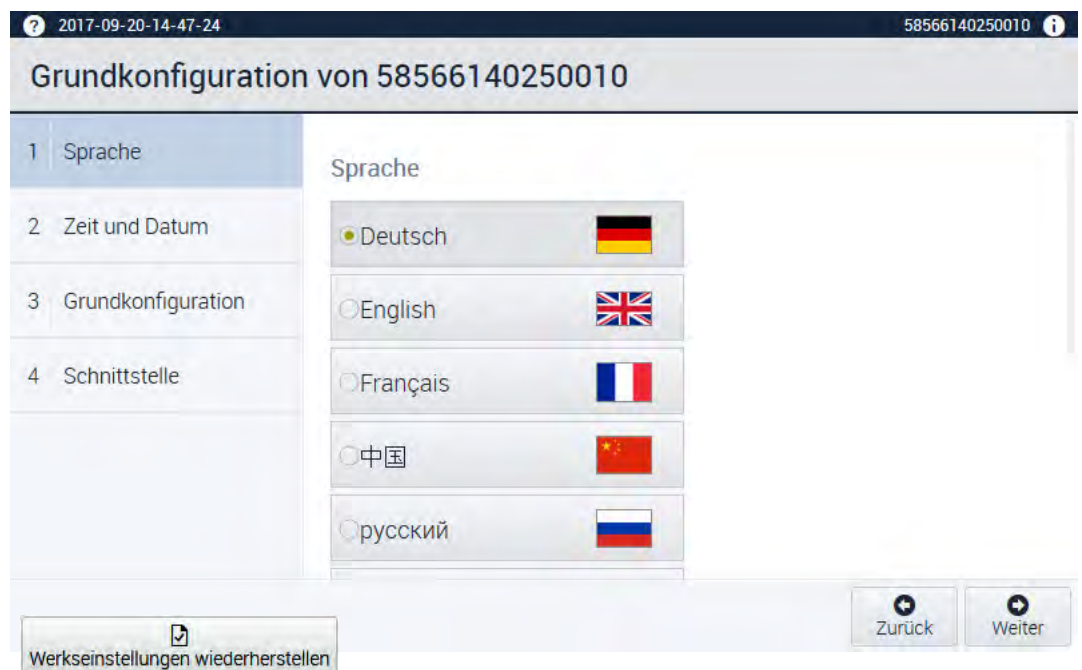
2017-09-20-14-47-24

58566140250010

Grundkonfiguration von 58566140250010

1 Sprache

2 Zeit und Datum

3 Grundkonfiguration

4 Schnittstelle

Sprache

Deutsch

English

Français

中国

русский

Zurück

Weiter

Werkseinstellungen wiederherstellen